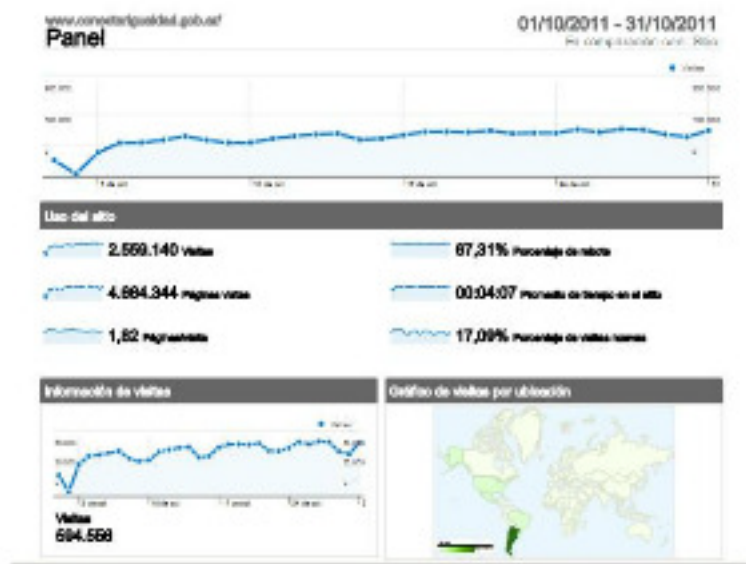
www.conectarigualdad.gob.ar
Panel

01/10/2011 - 31/10/2011
En comparación con: Sitio

Visitas

200.000
100.000

200.000
100.000

Uso del sitio

2.559.140 Visitas

67,31% Porcentaje de rebote

4.664.344 Páginas vistas

00:04:07 Promedio de tiempo en el sitio

1,82 Páginas/visita

17,09% Porcentaje de visitas nuevas

Información de visitas

Gráfico de visitas por ubicación

Visitas
694.558